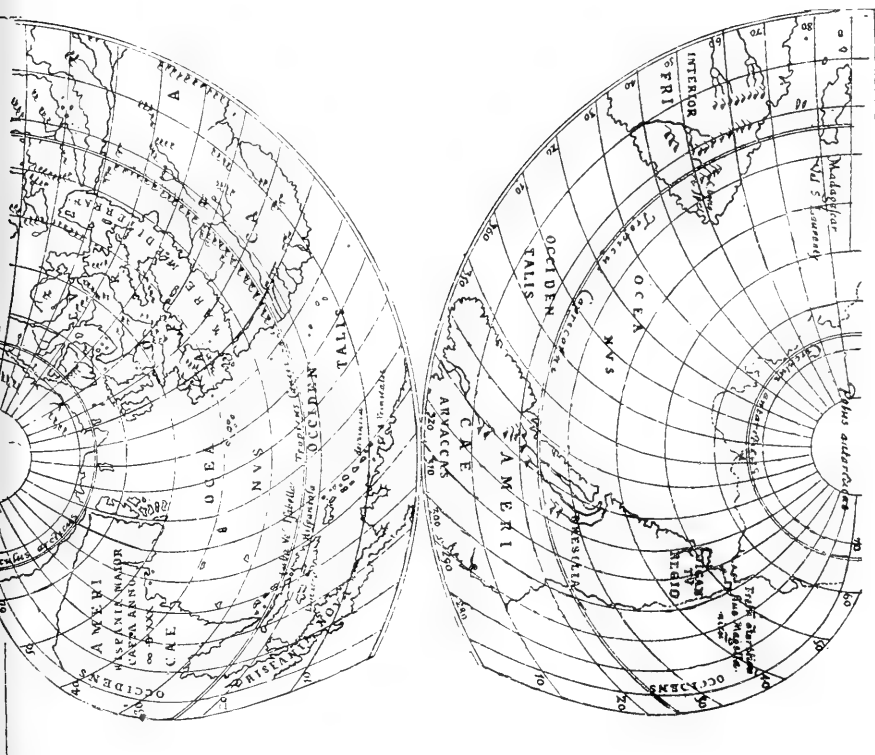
A
CA
MEDITERRA
EVROPA
AFRI
OCEA
NVS
OCCIDEN
TALIS
Tropicus Cancri
Hispaniola
Isabella
AMERI
HISPANIA MAIOR
CATAIA
CAE
OCCIDENS
TERRA CORTERALIS
Circulus arcticus
40
50
60
70
80
INTERIOR
AFRI
Madagascar
OCEA
NVS
OCCIDEN
TALIS
Tropicus Capricorni
AMERI
CAE
ARVACCAS
BRESILIA
TERRA
AVSTRA
REGIO
Polus antarcticus
Fretum Magellani
OCCIDENS
300
310
320
290
280
270
20
30
60
70